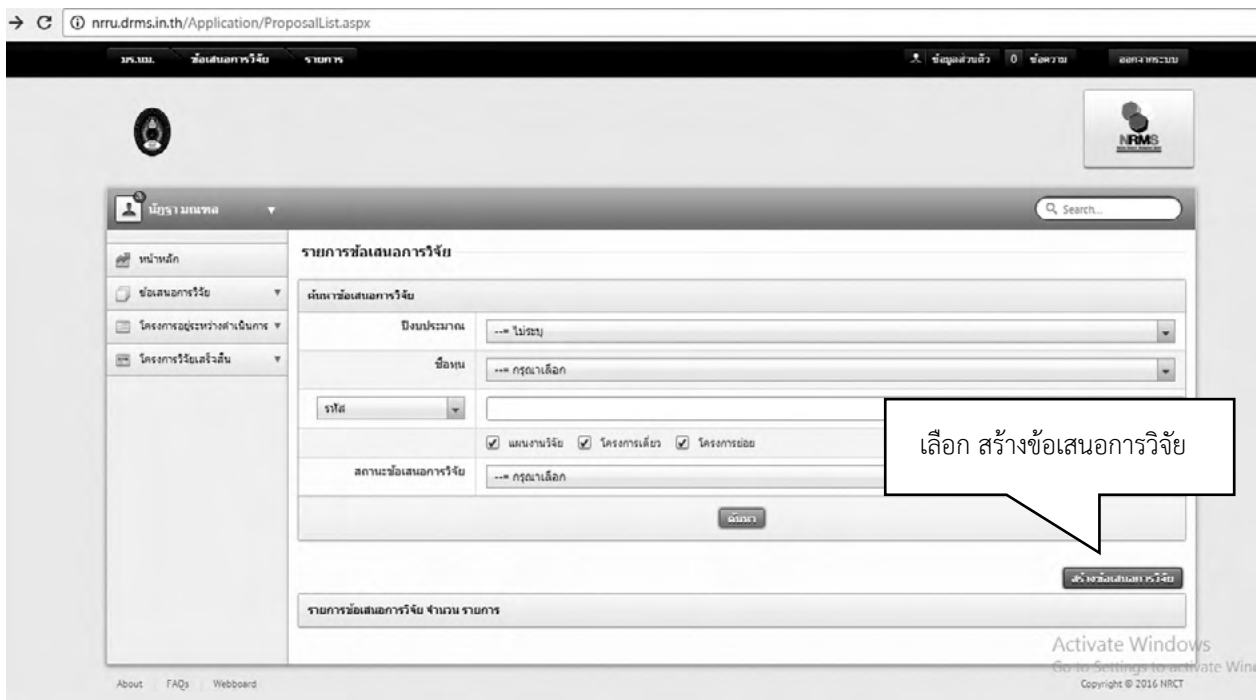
nrru.drms.in.th/Application/ProposalList.aspx

มร.นม. ข้อเสนอการวิจัย รายการ

ข้อมูลส่วนตัว 0 ข้อความ ออกจากระบบ

NRMS

นัฏฐา มณฑล

Search...

หน้าหลัก

ข้อเสนอการวิจัย

โครงการอยู่ระหว่างดำเนินการ

โครงการวิจัยเสร็จสิ้น

รายการข้อเสนอการวิจัย

ค้นหาข้อเสนอการวิจัย

ปีงบประมาณ --- ไม่ระบุ

ชื่อทุน --- กรุณาเลือก

รหัส

แผนงานวิจัย โครงการเดี่ยว โครงการย่อย

สถานะข้อเสนอการวิจัย --- กรุณาเลือก

ค้นหา

เลือก สร้างข้อเสนอการวิจัย

สร้างข้อเสนอการวิจัย

รายการข้อเสนอการวิจัย จำนวน รายการ

Activate Windows
Go to Settings to activate Wind

About FAQs Webboard

Copyright © 2016 NRCT